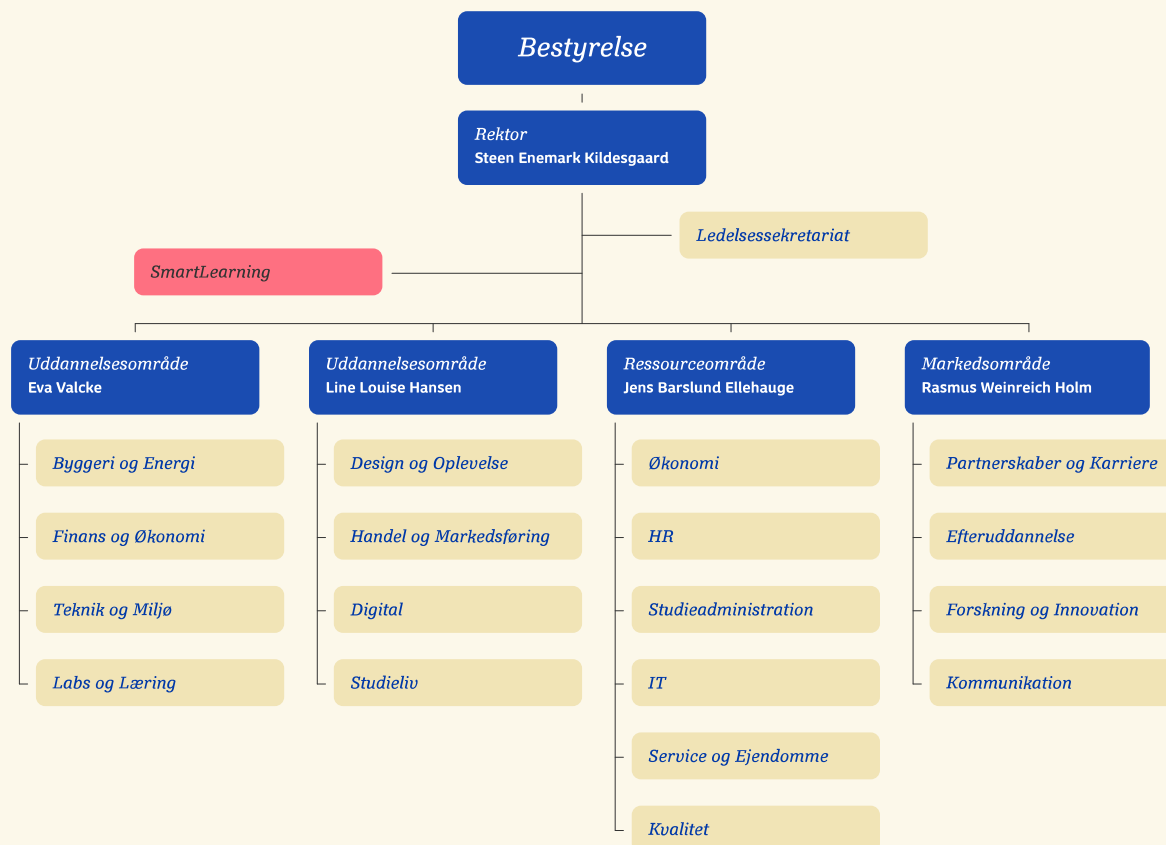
Bestyrelse

Rektor
Steen Enemark Kildesgaard

Ledelsessekretariat

SmartLearning

Uddannelsesområde
Eva Valcke

Byggeri og Energi

Finans og Økonomi

Teknik og Miljø

Labs og Læring

Uddannelsesområde
Line Louise Hansen

Design og Oplevelse

Handel og Markedsføring

Digital

Studieliv

Ressourceområde
Jens Barslund Ellehauge

Økonomi

HR

Studieadministration

IT

Service og Ejendomme

Kvalitet

Markedsområde
Rasmus Weinreich Holm

Partnerskaber og Karriere

Efteruddannelse

Forskning og Innovation

Kommunikation